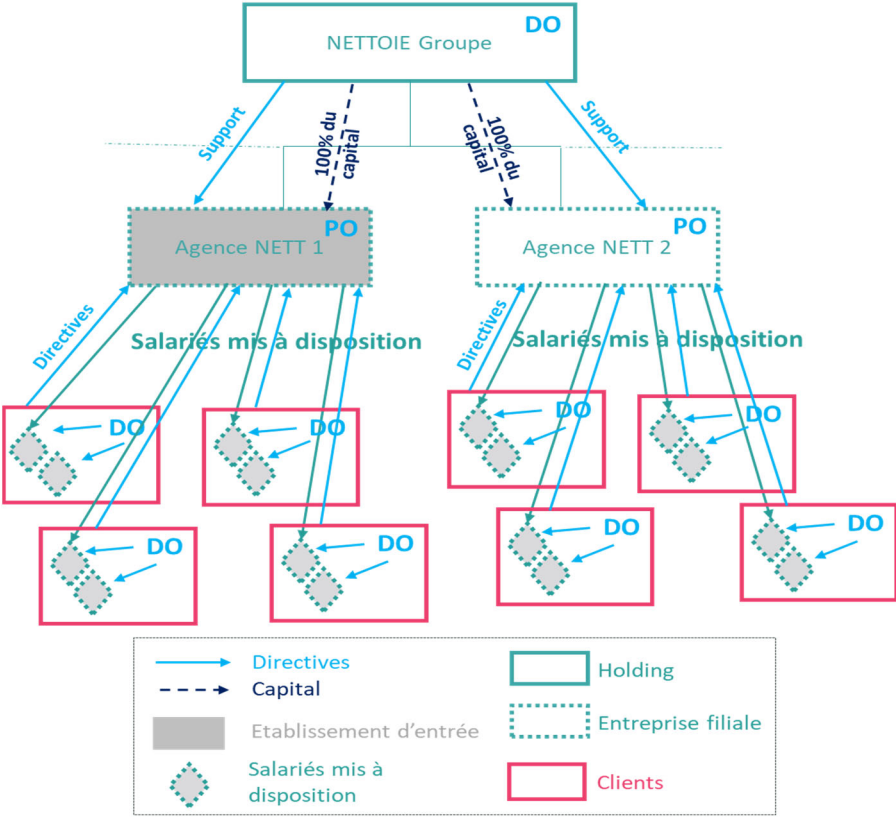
NETTOIE Groupe
DO

Support
100% du capital
100% du capital
Support

Agence NETT 1
PO

Agence NETT 2
PO

Directives
Salariés mis à disposition

Directives
Salariés mis à disposition

DO
DO
DO
DO
DO
DO
DO
DO

Directives
Capital
Etablissement d'entrée
Salariés mis à disposition
Holding
Entreprise filiale
Clients